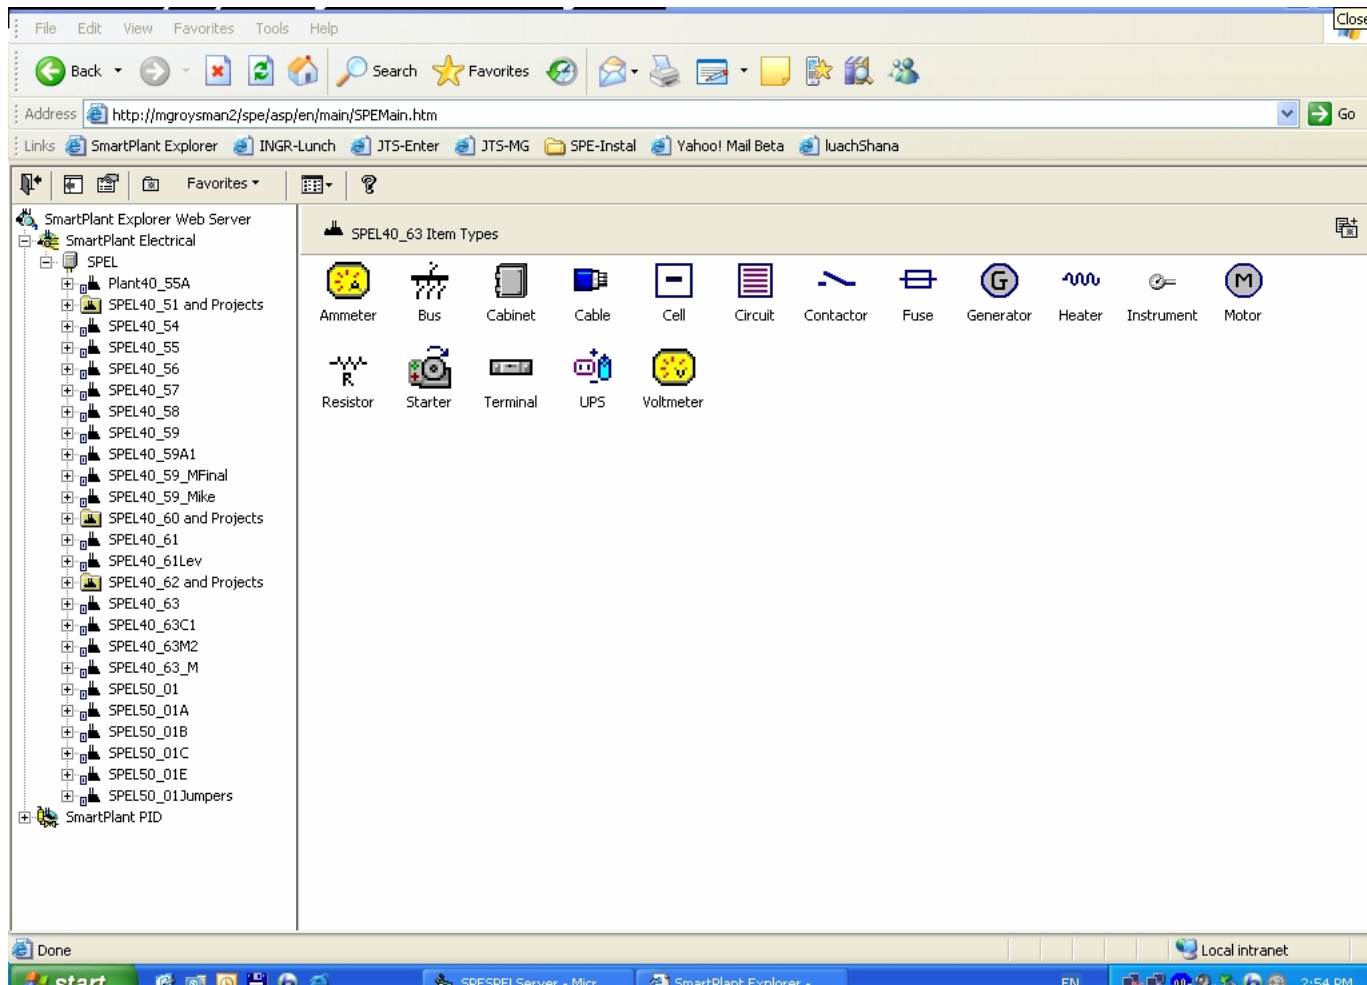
File Edit View Favorites Tools Help

Close

Back Search Favorites

Address http://mgroysman2/spe/asp/en/main/SPEMain.htm Go

Links SmartPlant Explorer INGR-Lunch JTS-Enter JTS-MG SPE-Instal Yahoo! Mail Beta luachShana

Favorites

SmartPlant Explorer Web Server
SmartPlant Electrical
SPEL
Plant40_55A
SPEL40_51 and Projects
SPEL40_54
SPEL40_55
SPEL40_56
SPEL40_57
SPEL40_58
SPEL40_59
SPEL40_59A1
SPEL40_59_MFinal
SPEL40_59_Mike
SPEL40_60 and Projects
SPEL40_61
SPEL40_61Lev
SPEL40_62 and Projects
SPEL40_63
SPEL40_63C1
SPEL40_63M2
SPEL40_63_M
SPEL50_01
SPEL50_01A
SPEL50_01B
SPEL50_01C
SPEL50_01E
SPEL50_01Jumpers
SmartPlant PID

SPEL40_63 Item Types

Ammeter Bus Cabinet Cable Cell Circuit Contactor Fuse Generator Heater Instrument Motor

Resistor Starter Terminal UPS Voltmeter

Done

Local intranet

start SPESPEL Server - Micr SmartPlant Explorer - EN 2:54 PM